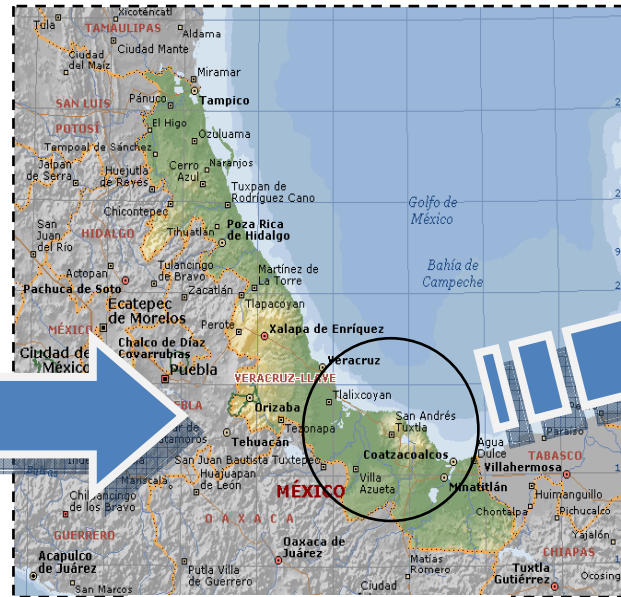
Xicoténcatl
TAMAULIPAS
Tula
Aldama
Ciudad del Maíz
Ciudad Mante
Miramar
SAN LUIS
Pánuco
Tampico
POTOSÍ
El Higo
Ozuluama
Tampoal de Sánchez
Jalpan de Serra
Huejutla de Reyes
Cerro Azul
Naranjos
Tuxpan de Rodríguez Cano
Chicontepec
Golfo de México
San Juan del Río
HIDALGO
Tihuatlán
Poza Rica de Hidalgo
Bahía de Campeche
Actopan
Tulancingo de Bravo
Martínez de la Torre
Pachuca de Soto
Zacatlán
Ecatepec de Morelos
Tlapacoyan
MÉXICO
Perote
Xalapa de Enríquez
Ciudad de México
Chalco de Díaz Covarrubias
Veracruz
Puebla
VERACRUZ-LLAVE
Tlalixcoyan
Orizaba
San Andrés Tuxtla
Tezonapa
Tehuacán
Coatzacoalcos
Agua Dulce
Villahermosa
TABASCO
San Juan Bautista Tuxtepec
Villa Azueta
Minatitlán
MÉXICO
Huajuapan de León
Huimanguillo
Chilpancingo de los Bravo
Chontalpa
Pichucalco
OAXACA
GUERRERO
Yajalón
Oaxaca de Juárez
CHIAPAS
Acapulco de Juárez
Putla Villa de Guerrero
Matías Romero
Tuxtla Gutiérrez
San Marcos
Ciudad
Ocosing